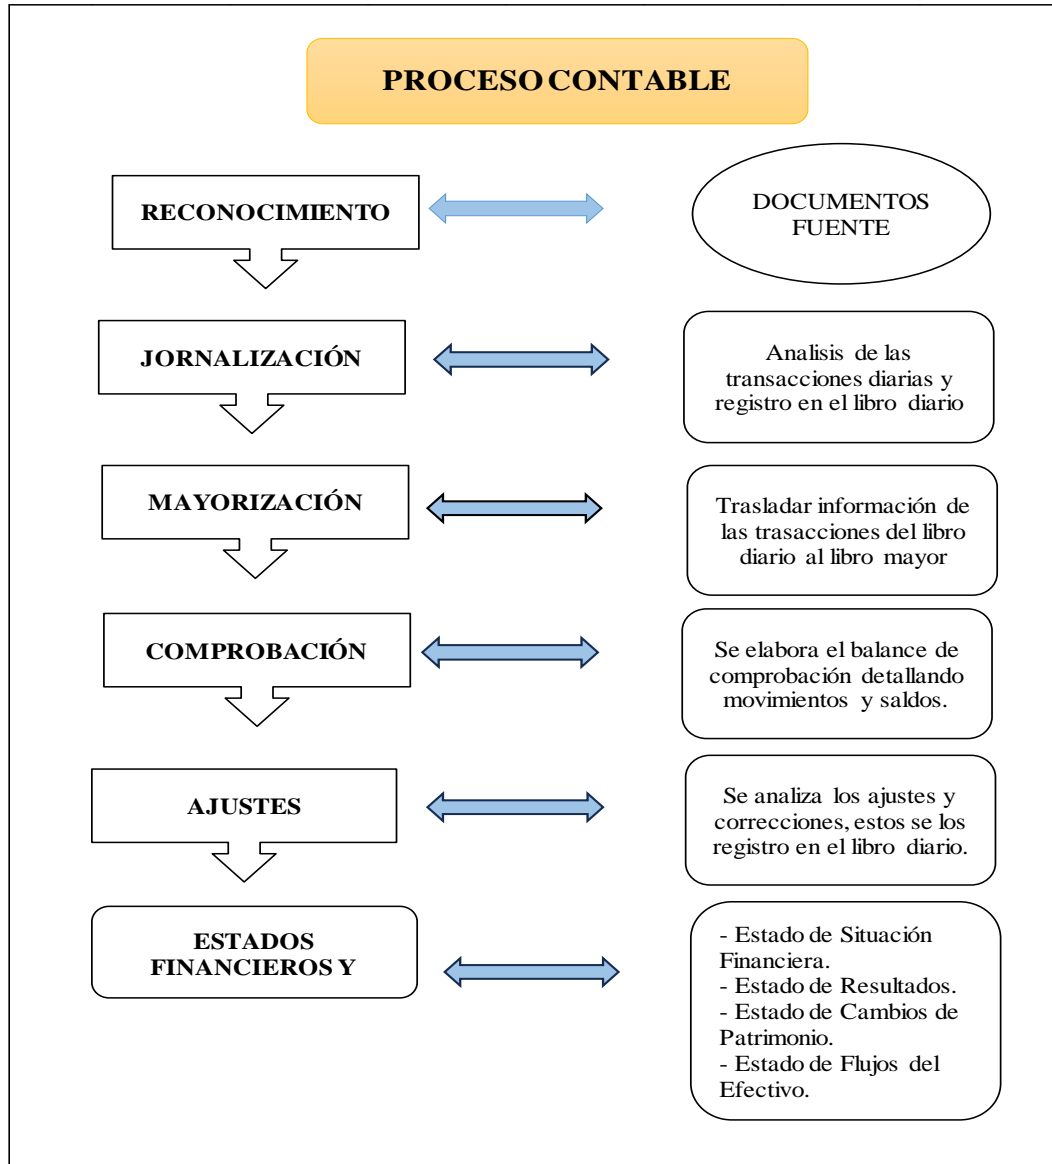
PROCESO CONTABLE

RECONOCIMIENTO

DOCUMENTOS FUENTE

JORNALIZACIÓN

Analisis de las transacciones diarias y registro en el libro diario

MAYORIZACIÓN

Trasladar información de las trasacciones del libro diario al libro mayor

COMPROBACIÓN

Se elabora el balance de comprobación detallando movimientos y saldos.

AJUSTES

Se analiza los ajustes y correcciones, estos se los registro en el libro diario.

ESTADOS FINANCIEROS Y

- Estado de Situación Financiera.
- Estado de Resultados.
- Estado de Cambios de Patrimonio.
- Estado de Flujos del Efectivo.